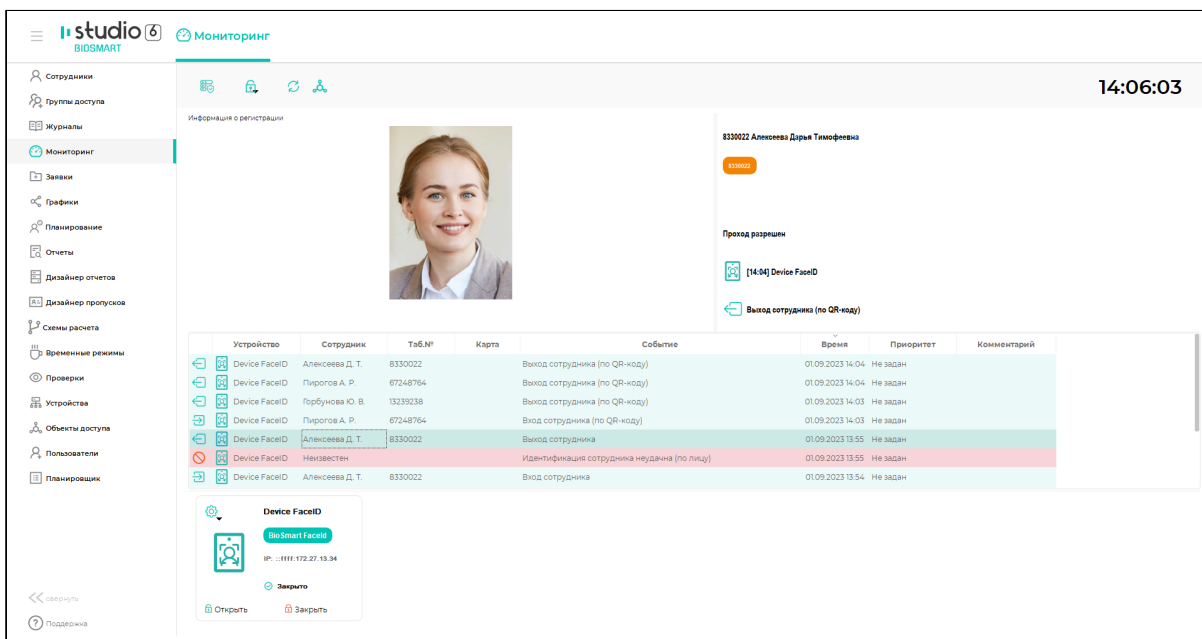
studio 6
BIOSMART

Мониторинг

Сотрудники
Группы доступа
Журналы
Мониторинг
Заявки
Графики
Планирование
Отчеты
Дизайнер отчетов
Дизайнер пропусков
Схемы расчета
Временные режимы
Проверки
Устройства
Объекты доступа
Пользователи
Планировщик

свернуть
Поддержка

14:06:03

Информация о регистрации

8330022 Алексеева Дарья Тимофеевна

8330022

Проход разрешен

[14:04] Device FaceID

Выход сотрудника (по QR-коду)

| | Устройство | Сотрудник | Таб.№ | Карта | Событие | Время | Приоритет | Комментарий |
|---|---|---|---|---|---|---|---|---|
| | Device FaceID | Алексеева Д. Т. | 8330022 | | Выход сотрудника (по QR-коду) | 01.09.2023 14:04 | Не задан | |
| | Device FaceID | Пирогов А. Р. | 67248764 | | Выход сотрудника (по QR-коду) | 01.09.2023 14:04 | Не задан | |
| | Device FaceID | Горбунова Ю. В. | 13239238 | | Выход сотрудника (по QR-коду) | 01.09.2023 14:03 | Не задан | |
| | Device FaceID | Пирогов А. Р. | 67248764 | | Вход сотрудника (по QR-коду) | 01.09.2023 14:03 | Не задан | |
| | Device FaceID | Алексеева Д. Т. | 8330022 | | Выход сотрудника | 01.09.2023 13:55 | Не задан | |
| | Device FaceID | Неизвестен | | | Идентификация сотрудника неудачна (по лицу) | 01.09.2023 13:55 | Не задан | |
| | Device FaceID | Алексеева Д. Т. | 8330022 | | Вход сотрудника | 01.09.2023 13:54 | Не задан | |

Device FaceID
BioSmart FaceId
IP: ::ffff:172.27.13.34
Закрыто
Открыть
Закрыть